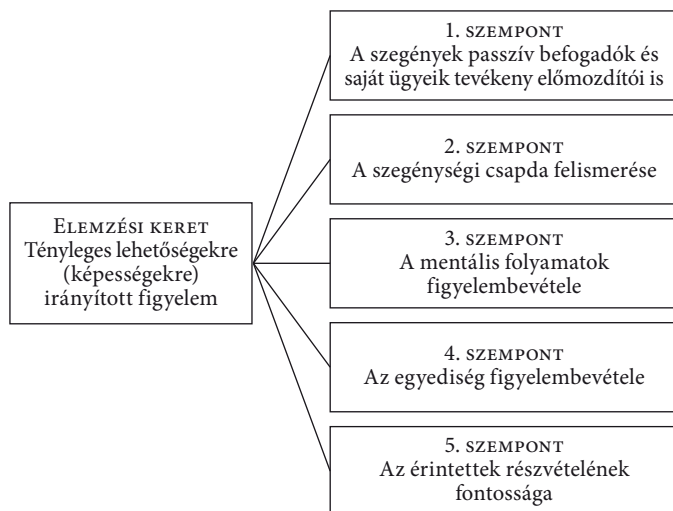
Elemzési keret
Tényleges lehetőségekre (képességekre) irányított figyelem

1. szempont
A szegények passzív befogadók és saját ügyeik tevékeny előmozdítói is

2. szempont
A szegénységi csapda felismerése

3. szempont
A mentális folyamatok figyelembevétele

4. szempont
Az egyediség figyelembevétele

5. szempont
Az érintettek részvételének fontossága